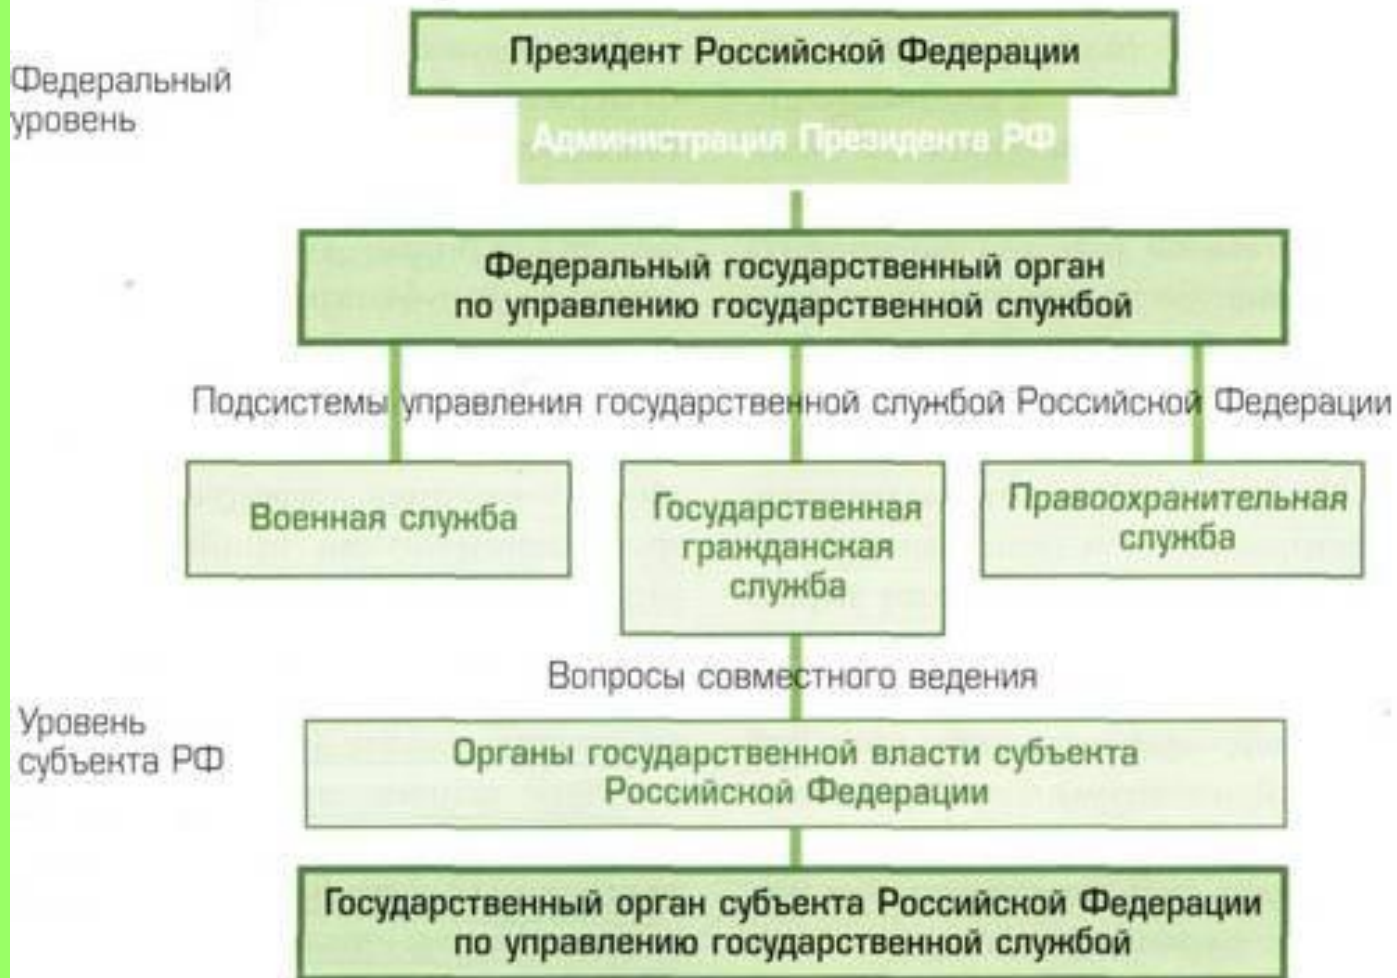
Федеральный уровень

Президент Российской Федерации

Администрация Президента РФ

Федеральный государственный орган по управлению государственной службой

Подсистемы управления государственной службой Российской Федерации

Военная служба

Государственная гражданская служба

Правоохранительная служба

Вопросы совместного ведения

Уровень субъекта РФ

Органы государственной власти субъекта Российской Федерации

Государственный орган субъекта Российской Федерации по управлению государственной службой